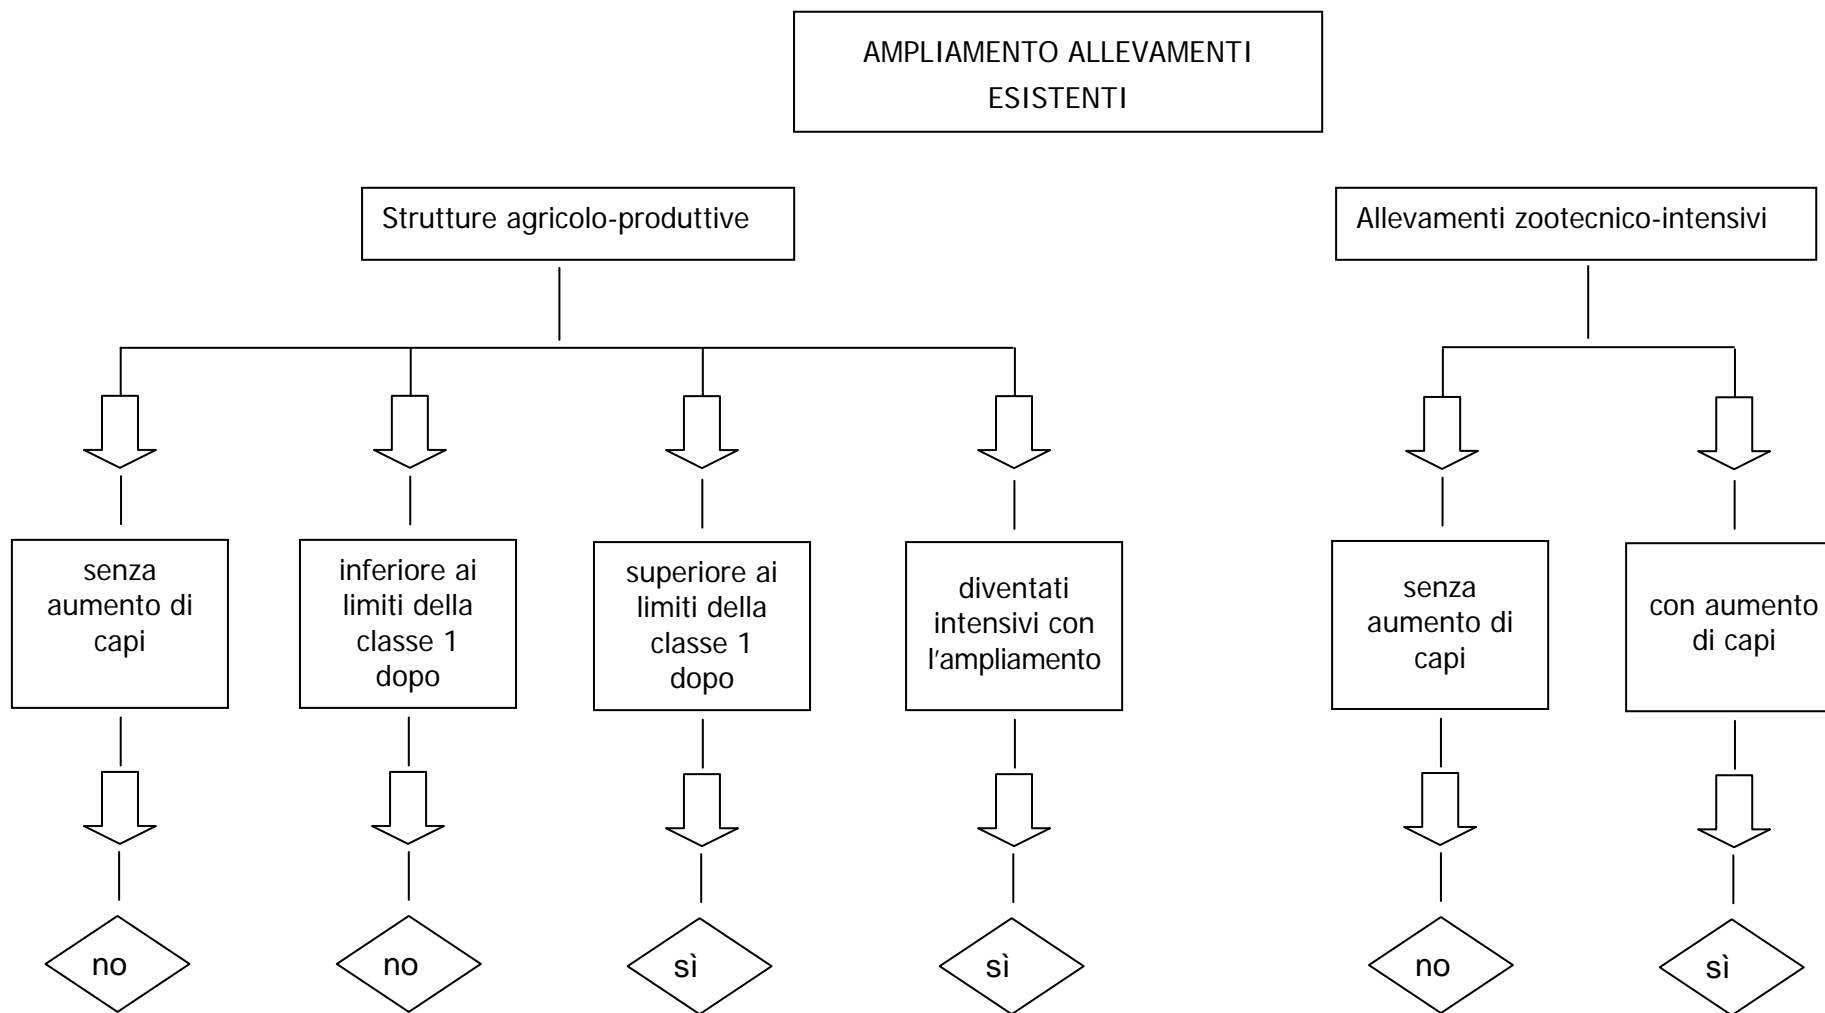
AMPLIAMENTO ALLEVAMENTI ESISTENTI

Strutture agricolo-produttive

Allevamenti zootecnico-intensivi

senza aumento di capi

inferiore ai limiti della classe 1 dopo

superiore ai limiti della classe 1 dopo

diventati intensivi con l'ampliamento

senza aumento di capi

con aumento di capi

no

no

sì

sì

no

sì